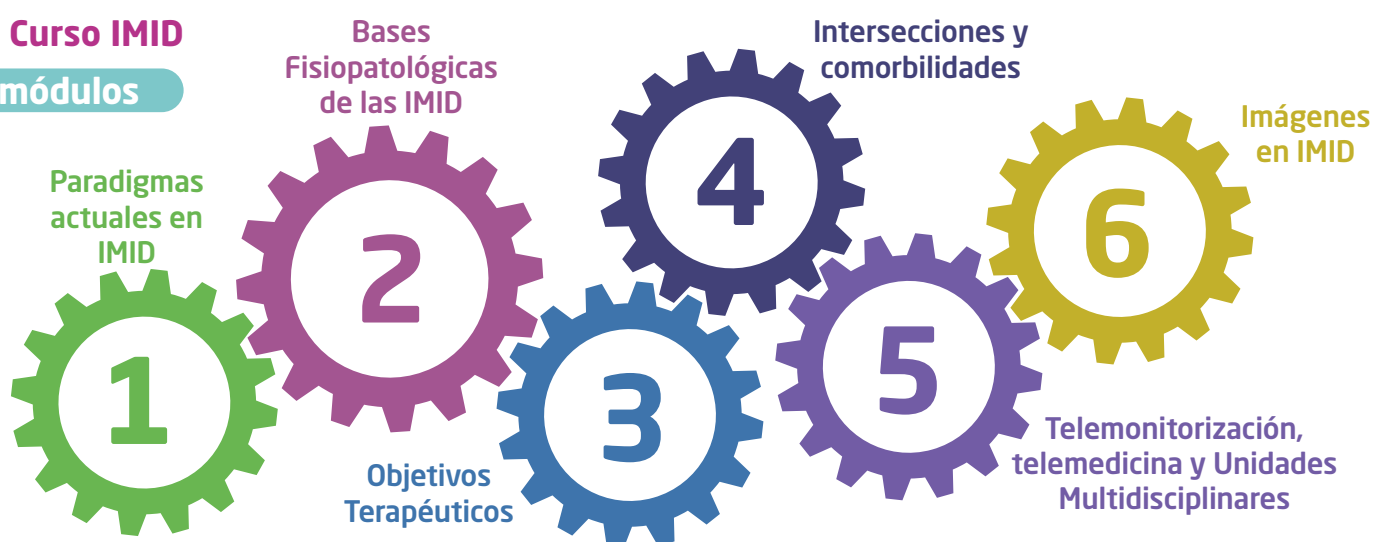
Curso IMID

módulos

Paradigmas actuales en IMID

1

Bases Fisiopatológicas de las IMID

2

Objetivos Terapéuticos

3

Intersecciones y comorbilidades

4

5

Telemonitorización, telemedicina y Unidades Multidisciplinares

Imágenes en IMID

6